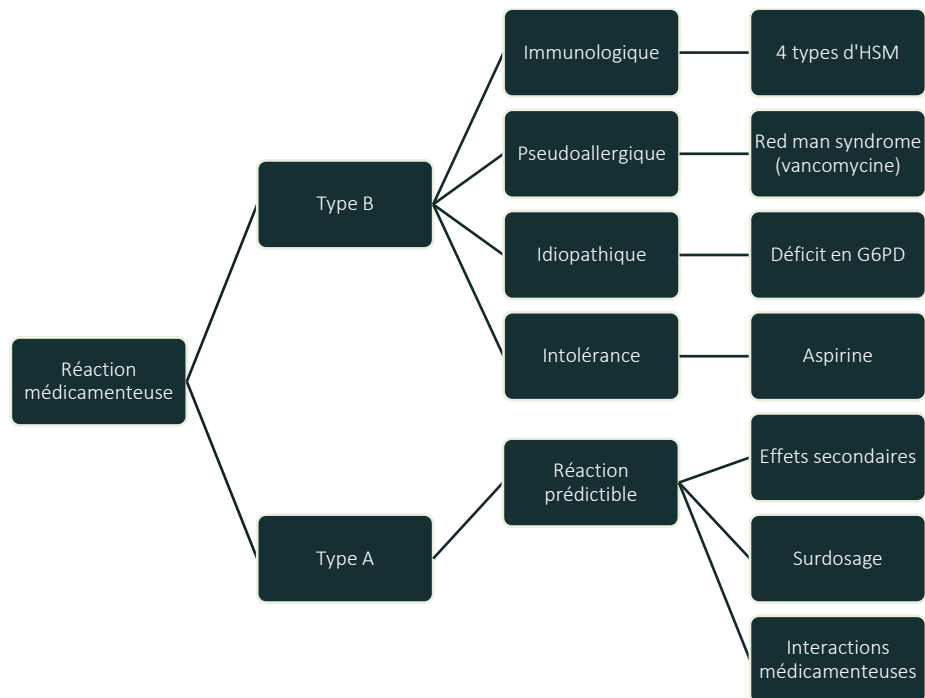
Réaction médicamenteuse

Type B

Immunologique

4 types d'HSM

Pseudoallergique

Red man syndrome (vancomycine)

Idiopathique

Déficit en G6PD

Intolérance

Aspirine

Type A

Réaction prédictible

Effets secondaires

Surdosage

Interactions médicamenteuses